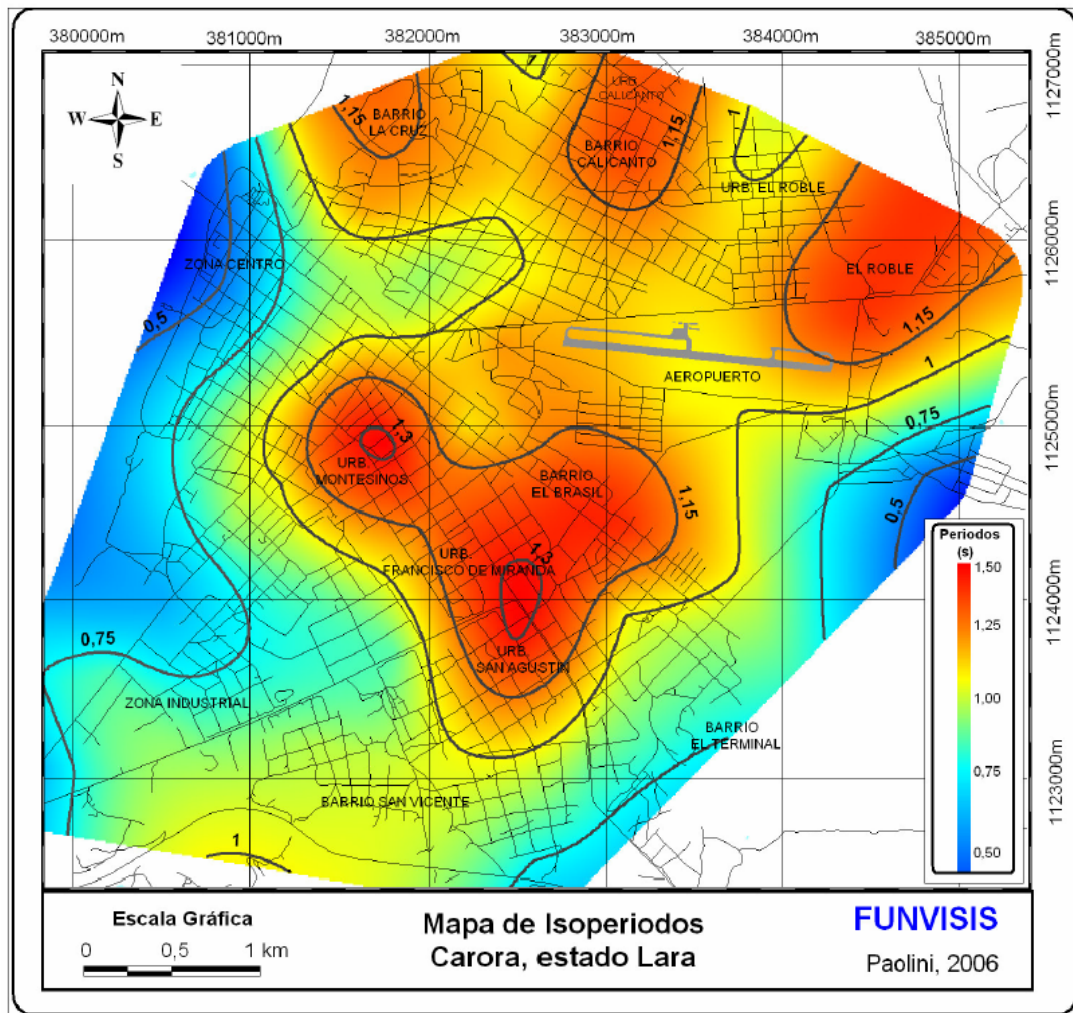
380000m 381000m 382000m 383000m 384000m 385000m

1127000m
1126000m
1125000m
1124000m
1123000m

N
W E
S

1
1,15
BARRIO LA CRUZ
URB. CALICANTO
BARRIO CALICANTO
1,15
1
URB. EL ROBLE
ZONA CENTRO
EL ROBLE
0,5
1,15
AEROPUERTO
1
0,75
1,3
URB. MONTESINOS
BARRIO EL BRASIL
1,15
0,5
URB. FRANCISCO DE MIRANDA
1,3
0,75
URB. SAN AGUSTIN
ZONA INDUSTRIAL
BARRIO EL TERMINAL
BARRIO SAN VICENTE
1

Periodos (s)
1,50
1,25
1,00
0,75
0,50

Escala Gráfica
0 0,5 1 km

Mapa de Isoperiodos
Carora, estado Lara

FUNVISIS
Paolini, 2006